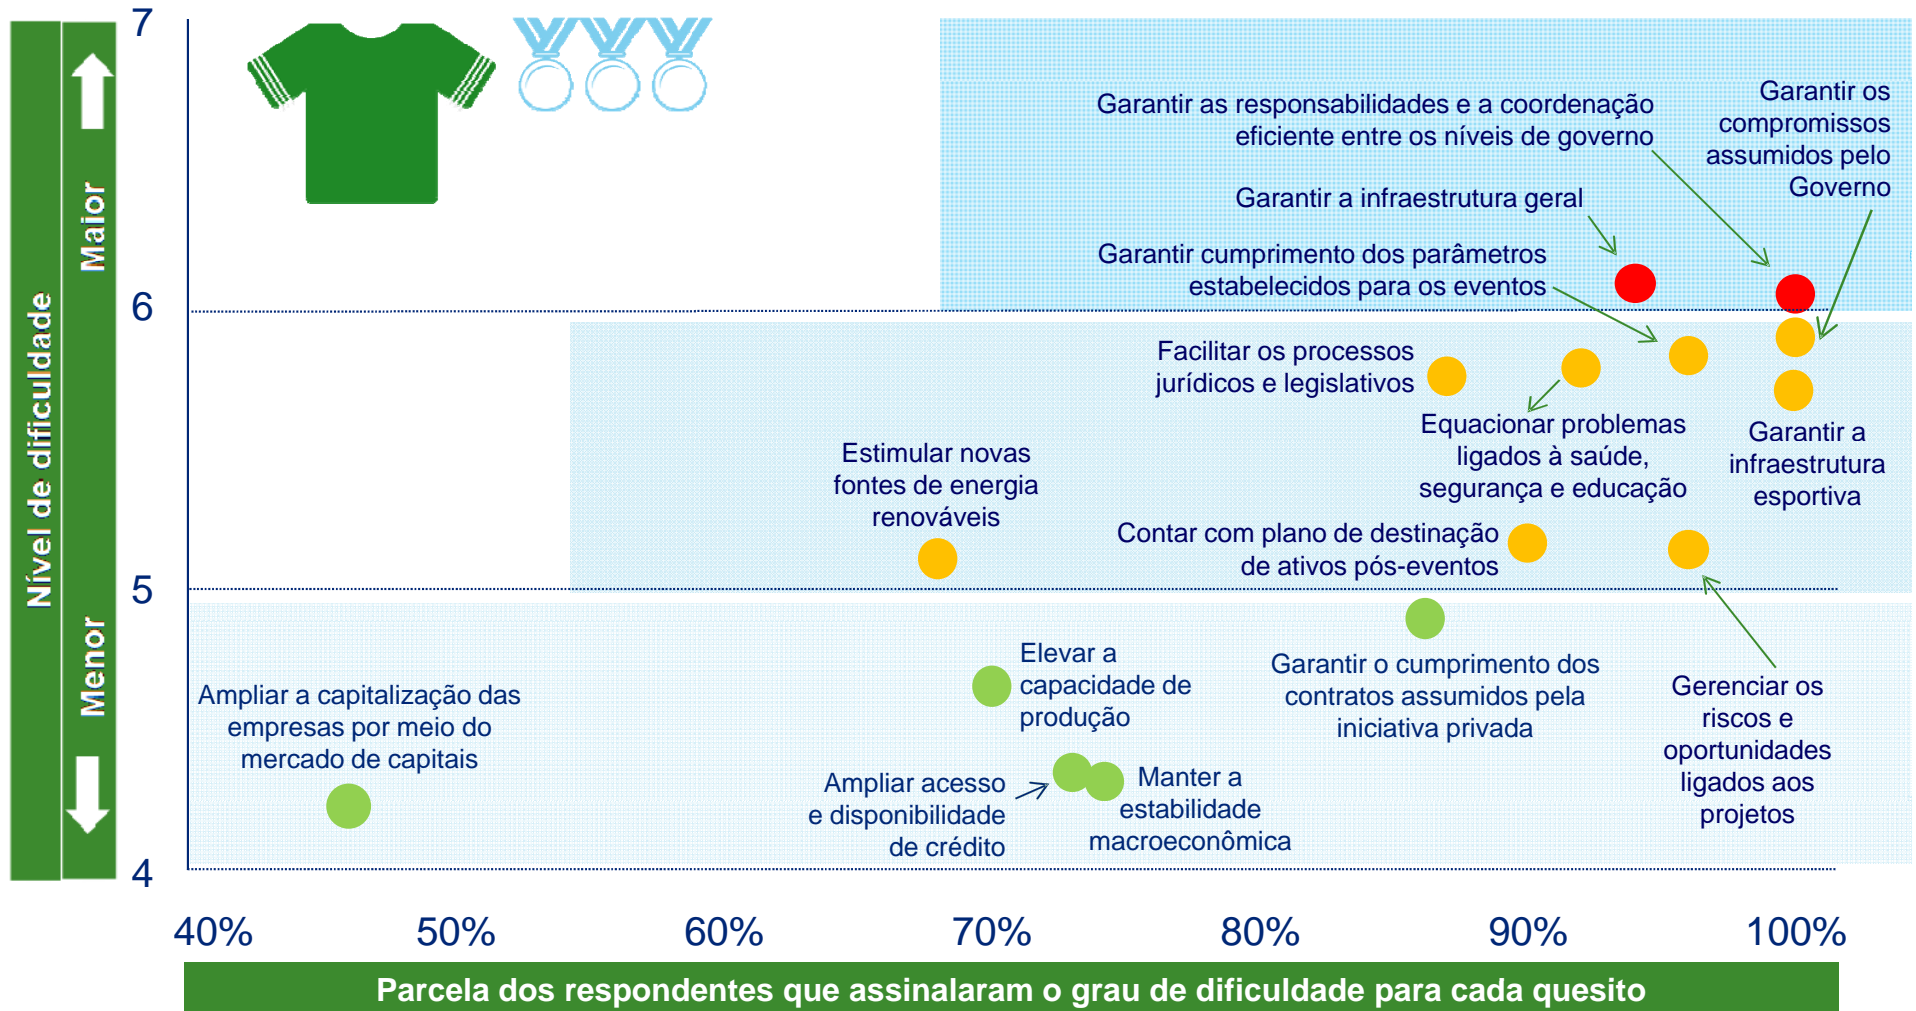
Nível de dificuldade

Maior

Menor

7

6

5

4

Garantir as responsabilidades e a coordenação eficiente entre os níveis de governo

Garantir os compromissos assumidos pelo Governo

Garantir a infraestrutura geral

Garantir cumprimento dos parâmetros estabelecidos para os eventos

Facilitar os processos jurídicos e legislativos

Equacionar problemas ligados à saúde, segurança e educação

Garantir a infraestrutura esportiva

Estimular novas fontes de energia renováveis

Contar com plano de destinação de ativos pós-eventos

Garantir o cumprimento dos contratos assumidos pela iniciativa privada

Gerenciar os riscos e oportunidades ligados aos projetos

Elevar a capacidade de produção

Ampliar a capitalização das empresas por meio do mercado de capitais

Ampliar acesso e disponibilidade de crédito

Manter a estabilidade macroeconômica

40%

50%

60%

70%

80%

90%

100%

Parcela dos respondentes que assinalaram o grau de dificuldade para cada quesito